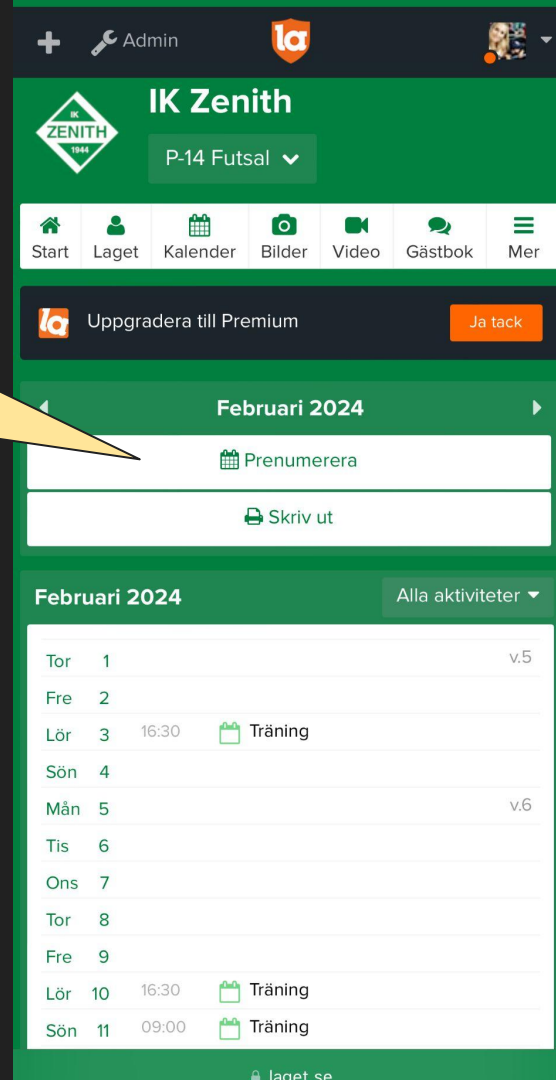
Admin

IK Zenith

IK ZENITH 1944

P-14 Futsal

Start | Laget | Kalender | Bilder | Video | Gästbok | Mer

Uppgradera till Premium

Ja tack

Februari 2024

Prenumerera

Skriv ut

Februari 2024

Alla aktiviteter

| | | | | |
|---|---|---|---|---|
| Tor | 1 | | | v.5 |
| Fre | 2 | | | |
| Lör | 3 | 16:30 | Träning | |
| Sön | 4 | | | |
| Mån | 5 | | | v.6 |
| Tis | 6 | | | |
| Ons | 7 | | | |
| Tor | 8 | | | |
| Fre | 9 | | | |
| Lör | 10 | 16:30 | Träning | |
| Sön | 11 | 09:00 | Träning | |

laget.se